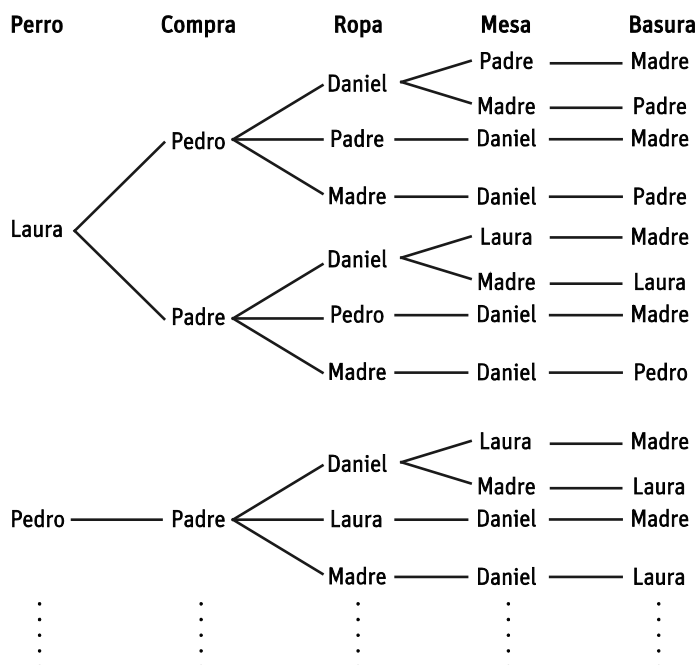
| Perro | Compra | Ropa | Mesa | Basura |
|---|---|---|---|---|
| Laura | Pedro | Daniel | Padre | Madre |
| | | | Madre | Padre |
| | | Padre | Daniel | Madre |
| | | Madre | Daniel | Padre |
| | Padre | Daniel | Laura | Madre |
| | | | Madre | Laura |
| | | Pedro | Daniel | Madre |
| | | Madre | Daniel | Pedro |
| Pedro | Padre | Daniel | Laura | Madre |
| | | | Madre | Laura |
| | | Laura | Daniel | Madre |
| | | Madre | Daniel | Laura |
| ⋮ | ⋮ | ⋮ | ⋮ | ⋮ |